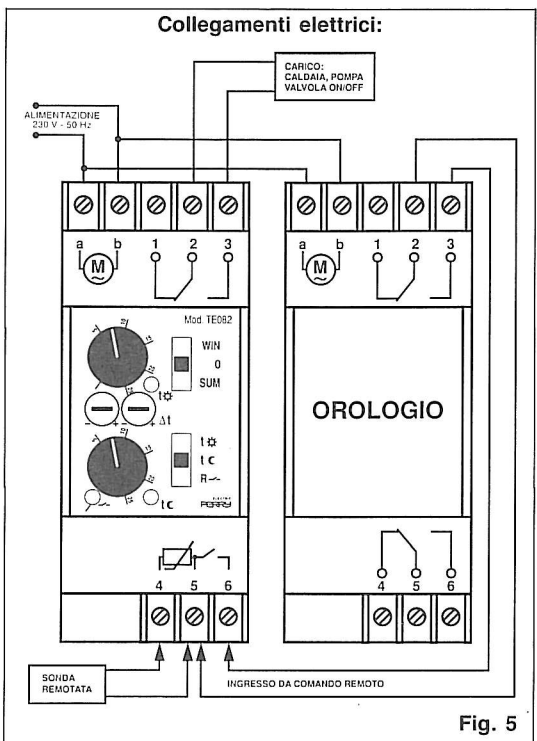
Collegamenti elettrici:

CARICO:
CALDAIA, POMPA
VALVOLA ON/OFF

ALIMENTAZIONE
230 V - 50 Hz

a b 1 2 3

M

Mod. TE082

WIN
0
SUM

t☼
Δt

t☼
tc
R

tc

PERRY

4 5 6

a b 1 2 3

M

OROLOGIO

4 5 6

SONDA
REMOTATA

INGRESSO DA COMANDO REMOTO

Fig. 5